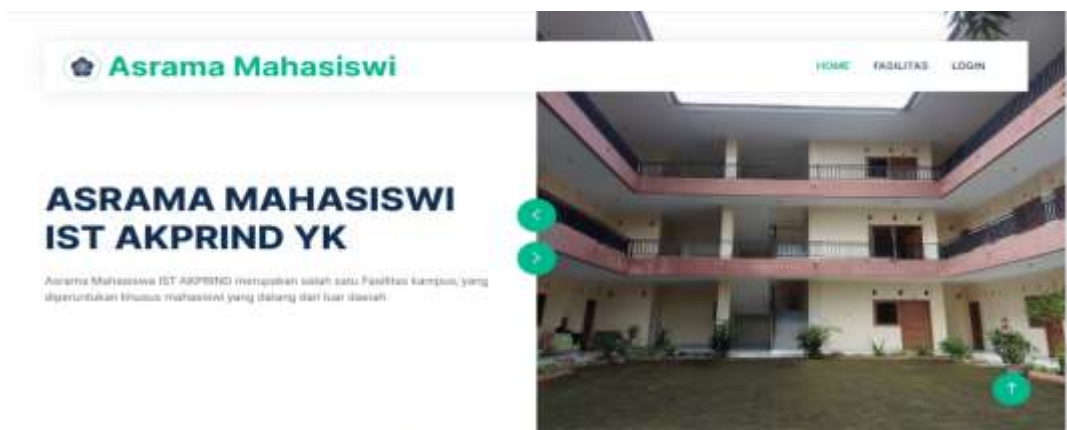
Asrama Mahasiswi

HOME FASILITAS LOGIN

ASRAMA MAHASISWI IST AKPRIND YK

Asrama Mahasiswa IST AKPRIND merupakan salah satu Fasilitas kampus, yang diperuntukan khusus mahasiswi yang datang dari luar daerah